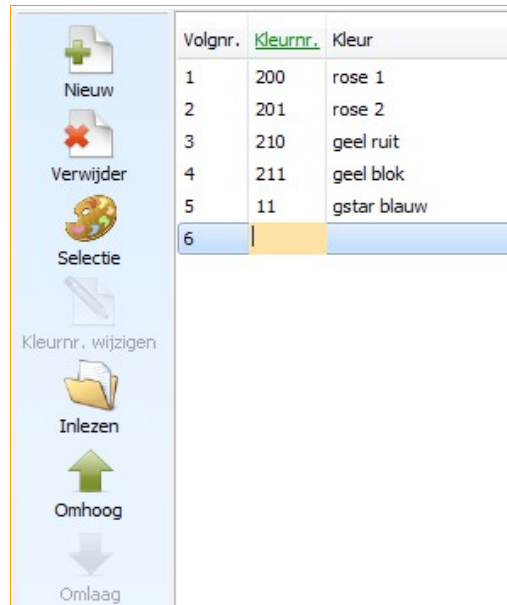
Nieuw

Verwijder

Selectie

Kleurnr. wijzigen

Inlezen

Omhoog

Omlaag

| Volgnr. | Kleurnr. | Kleur |
|---|---|---|
| 1 | 200 | rose 1 |
| 2 | 201 | rose 2 |
| 3 | 210 | geel ruit |
| 4 | 211 | geel blok |
| 5 | 11 | gstar blauw |
| 6 | | |